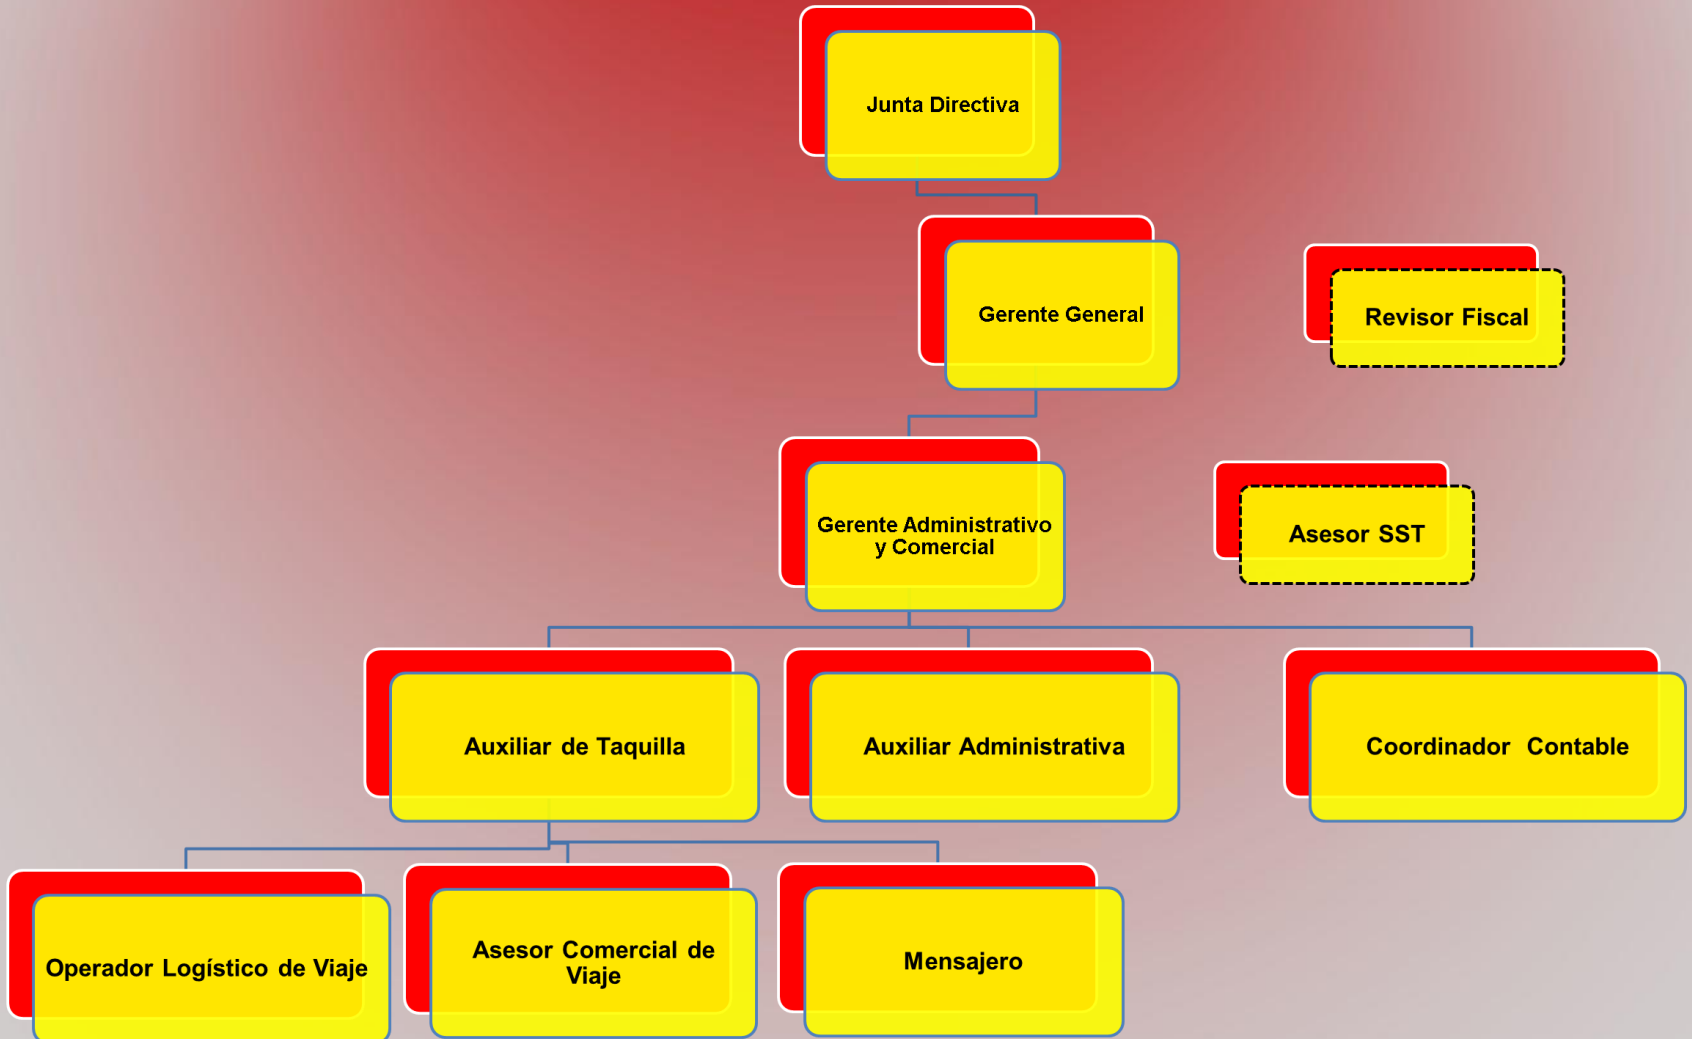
Junta Directiva

Gerente General

Revisor Fiscal

Gerente Administrativo y Comercial

Asesor SST

Auxiliar de Taquilla

Auxiliar Administrativa

Coordinador Contable

Operador Logístico de Viaje

Asesor Comercial de Viaje

Mensajero